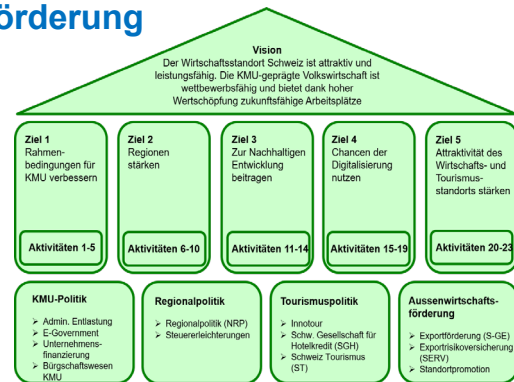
förderung

Vision
Der Wirtschaftsstandort Schweiz ist attraktiv und leistungsfähig. Die KMU-geprägte Volkswirtschaft ist wettbewerbsfähig und bietet dank hoher Wertschöpfung zukunftsfähige Arbeitsplätze

Ziel 1
Rahmenbedingungen für KMU verbessern

Aktivitäten 1-5

Ziel 2
Regionen stärken

Aktivitäten 6-10

Ziel 3
Zur Nachhaltigen Entwicklung beitragen

Aktivitäten 11-14

Ziel 4
Chancen der Digitalisierung nutzen

Aktivitäten 15-19

Ziel 5
Attraktivität des Wirtschafts- und Tourismusstandorts stärken

Aktivitäten 20-23

KMU-Politik
➢ Admin. Entlastung
➢ E-Government
➢ Unternehmensfinanzierung
➢ Bürgschaftswesen KMU

Regionalpolitik
➢ Regionalpolitik (NRP)
➢ Steuererleichterungen

Tourismuspolitik
➢ Innotour
➢ Schw. Gesellschaft für Hotelkredit (SGH)
➢ Schweiz Tourismus (ST)

Aussenwirtschaftsförderung
➢ Exportförderung (S-GE)
➢ Exportrisikoversicherung (SERV)
➢ Standortpromotion